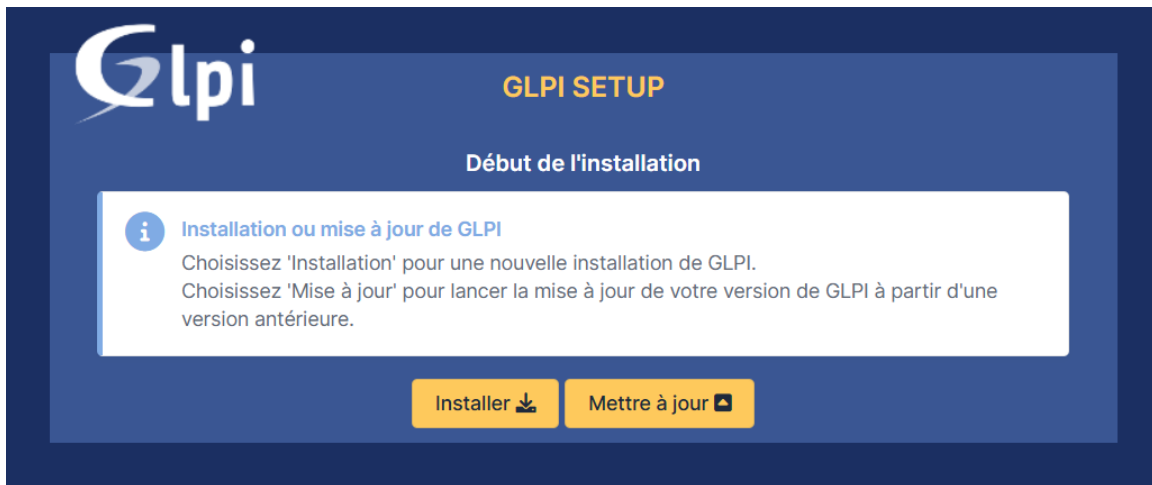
Glpi

GLPI SETUP

Début de l'installation

Installation ou mise à jour de GLPI

Choisissez 'Installation' pour une nouvelle installation de GLPI.
Choisissez 'Mise à jour' pour lancer la mise à jour de votre version de GLPI à partir d'une version antérieure.

Installer

Mettre à jour